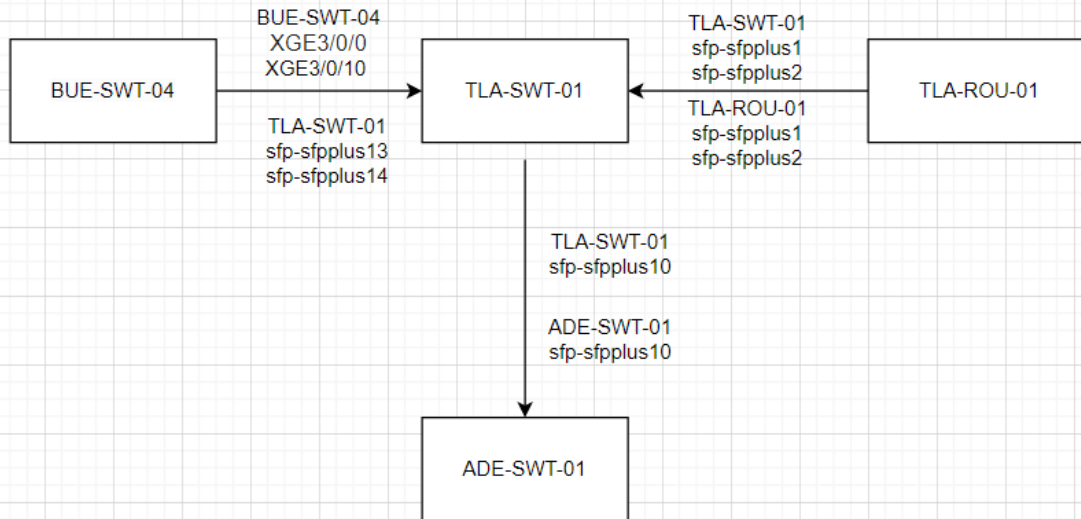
BUE-SWT-04

BUE-SWT-04
XGE3/0/0
XGE3/0/10

TLA-SWT-01
sfp-sfpplus13
sfp-sfpplus14

TLA-SWT-01

TLA-SWT-01
sfp-sfpplus1
sfp-sfpplus2

TLA-ROU-01
sfp-sfpplus1
sfp-sfpplus2

TLA-ROU-01

TLA-SWT-01
sfp-sfpplus10

ADE-SWT-01
sfp-sfpplus10

ADE-SWT-01